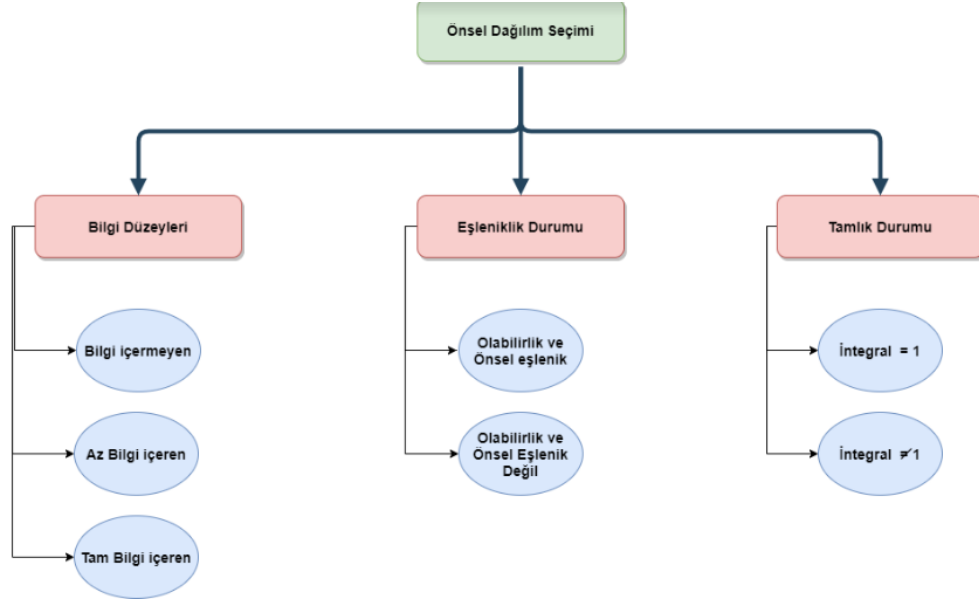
Önsel Dağılım Seçimi

Bilgi Düzeyleri

Bilgi içermeyen

Az Bilgi içeren

Tam Bilgi içeren

Eşleniklik Durumu

Olabilirlik ve Önsel eşlenik

Olabilirlik ve Önsel Eşlenik Değil

Tamlık Durumu

İntegral $= 1$

İntegral $\neq 1$